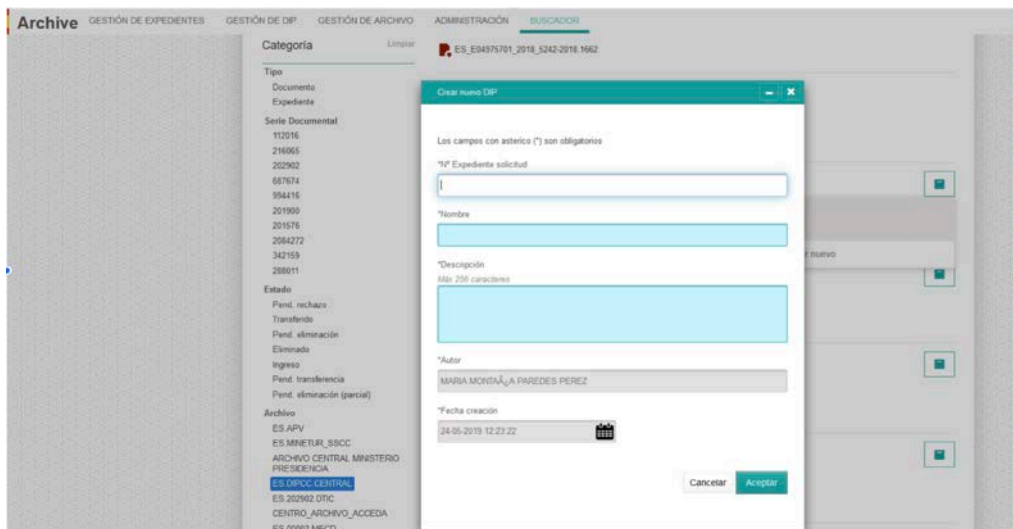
Archive GESTIÓN DE EXPEDIENTES GESTIÓN DE DIP GESTIÓN DE ARCHIVO ADMINISTRACIÓN BUSCADOR

Categoría Limpiar

Tipo
Documento
Expediente

Serie Documental
112016
216065
202902
687674
994416
201900
201576
2084272
342159
288011

Estado
Pend. rechazo
Transferido
Pend. eliminación
Eliminado
Ingreso
Pend. transferencia
Pend. eliminación (parcial)

Archivo
ES.APV
ES.MINETUR_SSCC
ARCHIVO CENTRAL MINISTERIO PRESIDENCIA
ES.DIPCC.CENTRAL
ES.202902.DTIC
CENTRO_ARCHIVO_ACCEDA
ES.00002 MECD

ES_E04975701_2018_5242-2018.1662

r nuevo

Crear nuevo DIP

Los campos con asterisco (*) son obligatorios

*Nº Expediente solicitud

*Nombre

*Descripción
Máx 256 caracteres

*Autor
MARIA MONTAÃ¿A PAREDES PEREZ

*Fecha creación
24-05-2019 12:23:22

Cancelar Aceptar